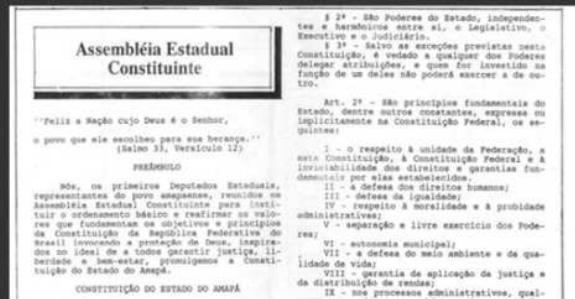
Assembléia Estadual Constituinte

"Feliz a Nação cujo Deus é o Senhor,

o povo que ele escolheu para sua herança."
(Salmo 33, Versículo 12)

PREÂMBULO

Nós, os primeiros Deputados Estaduais, representantes do povo amapaense, reunidos em Assembléia Estadual Constituinte para instituir o ordenamento básico e reafirmar os valores que fundamentam os objetivos e princípios da Constituição da República Federativa do Brasil invocando a proteção de Deus, inspirados no ideal de a todos garantir justiça, liberdade e bem-estar, promulgamos a Constituição do Estado do Amapá.

CONSTITUIÇÃO DO ESTADO DO AMAPÁ

§ 2º - São Poderes do Estado, independentes e harmônicos entre si, o Legislativo, o Executivo e o Judiciário.

§ 3º - Salvo as exceções previstas nesta Constituição, é vedado a qualquer dos Poderes delegar atribuições, e quem for investido na função de um deles não poderá exercer a de outro.

Art. 2º - São princípios fundamentais do Estado, dentre outros constantes, expressa ou implicitamente na Constituição Federal, os seguintes:

I - o respeito à unidade da Federação, a esta Constituição, à Constituição Federal e à inviolabilidade dos direitos e garantias fundamentais por elas estabelecidos;
II - a defesa dos direitos humanos;
III - defesa da igualdade;
IV - o respeito à moralidade e à probidade administrativas;
V - separação e livre exercício dos Poderes;
VI - autonomia municipal;
VII - a defesa do meio ambiente e da qualidade de vida;
VIII - garantia de aplicação da justiça e da distribuição de rendas;
IX - nos processos administrativos, qual-